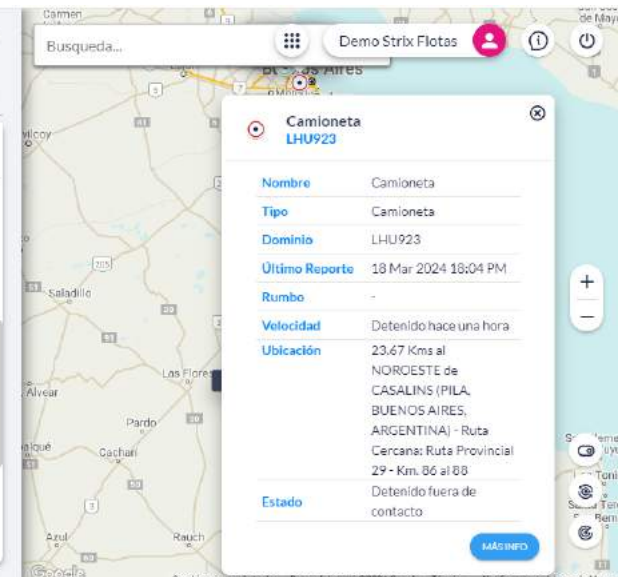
Carmen

de Maya

Busqueda...

Demo Strix Flotas

Buenos Aires

Camioneta
LHU923

| Nombre | Camioneta |
|---|---|
| Tipo | Camioneta |
| Dominio | LHU923 |
| Último Reporte | 18 Mar 2024 18:04 PM |
| Rumbo | - |
| Velocidad | Detenido hace una hora |
| Ubicación | 23.67 Kms al NOROESTE de CASALINS (PILA, BUENOS AIRES, ARGENTINA) - Ruta Cercana: Ruta Provincial 29 - Km. 86 al 88 |
| Estado | Detenido fuera de contacto |

MÁS INFO

Saladillo

Las Flores

Alvear

Pardo

Cachari

Azul

Rauch

Google

+

−